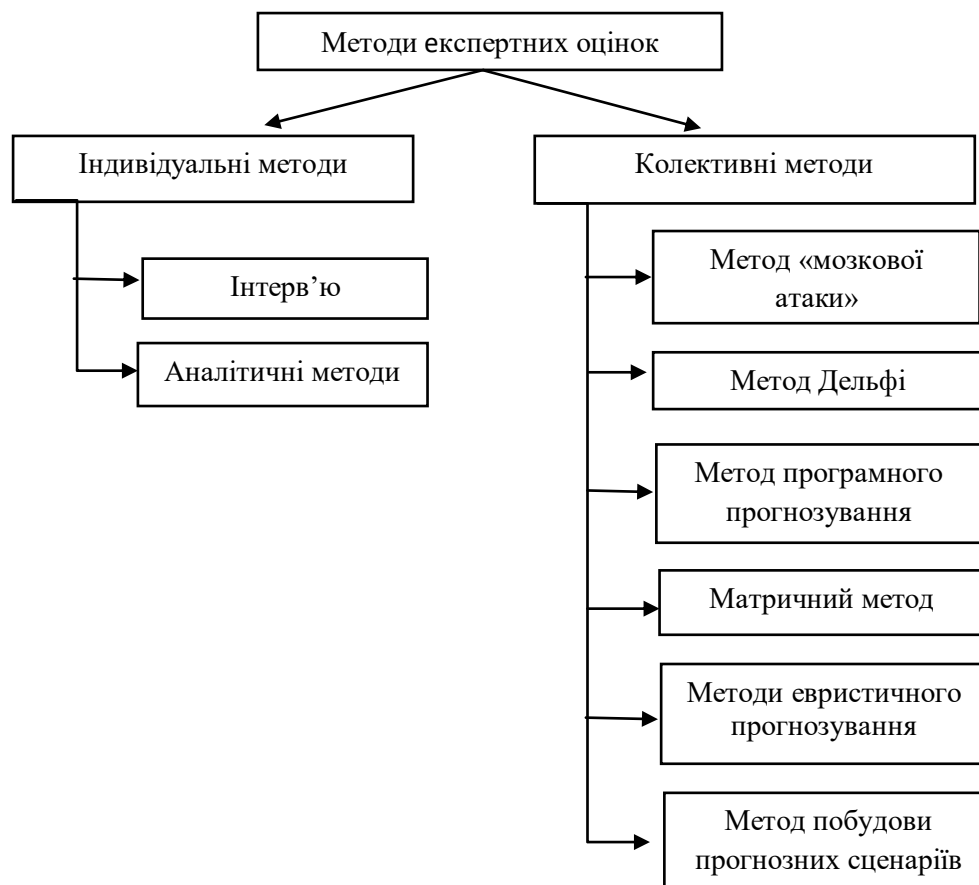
Методи експертних оцінок

Індивідуальні методи

Інтерв’ю

Аналітичні методи

Колективні методи

Метод «мозкової атаки»

Метод Дельфі

Метод програмного прогнозування

Матричний метод

Методи евристичного прогнозування

Метод побудови прогнозних сценаріїв